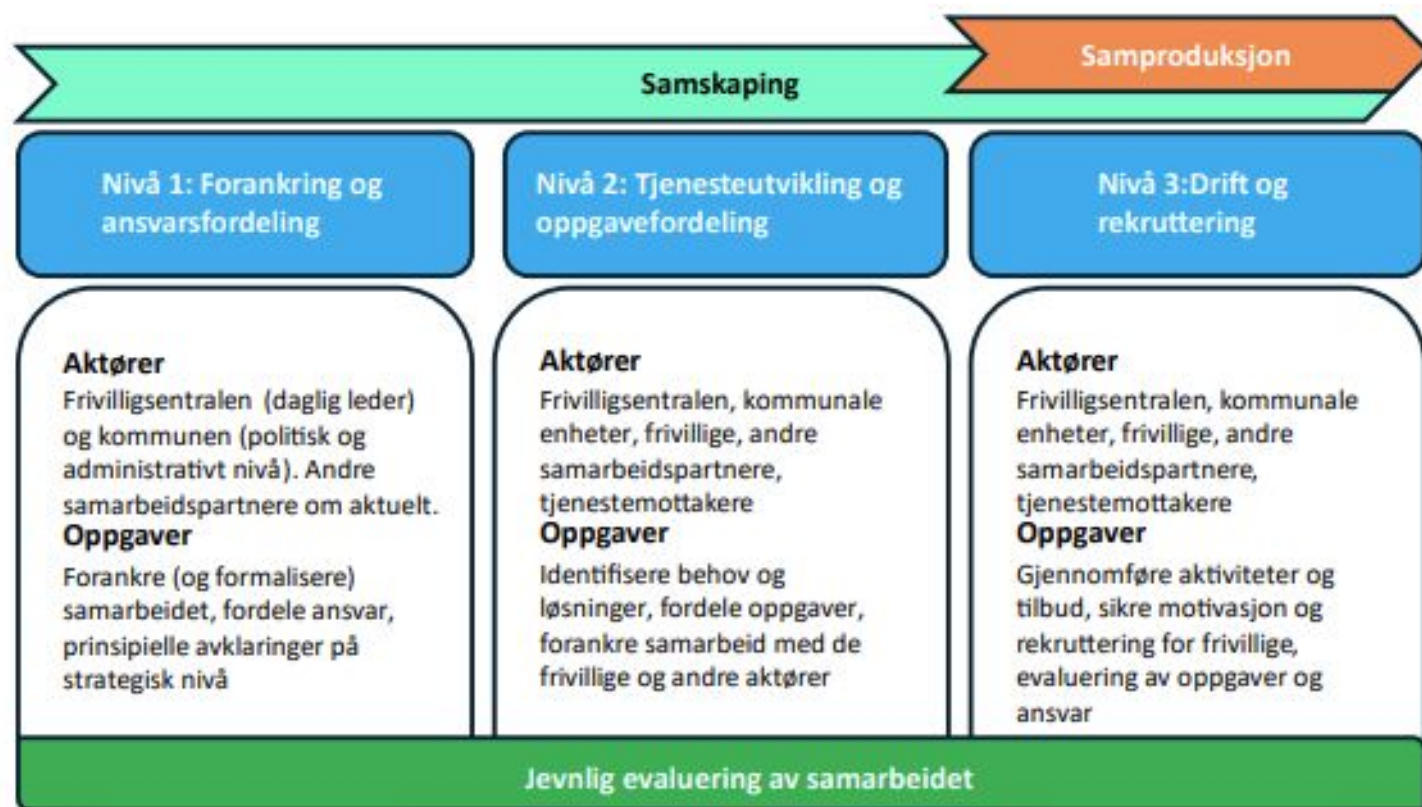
Samproduksjon

Samskaping

Nivå 1: Forankring og ansvarsfordeling

Aktører
Frivilligsentralen (daglig leder) og kommunen (politisk og administrativt nivå). Andre samarbeidspartnere om aktuelt.
Oppgaver
Forankre (og formalisere) samarbeidet, fordele ansvar, prinsipielle avklaringer på strategisk nivå

Nivå 2: Tjenesteutvikling og oppgavefordeling

Aktører
Frivilligsentralen, kommunale enheter, frivillige, andre samarbeidspartnere, tjenestemottakere
Oppgaver
Identifisere behov og løsninger, fordele oppgaver, forankre samarbeid med de frivillige og andre aktører

Nivå 3:Drift og rekruttering

Aktører
Frivilligsentralen, kommunale enheter, frivillige, andre samarbeidspartnere, tjenestemottakere
Oppgaver
Gjennomføre aktiviteter og tilbud, sikre motivasjon og rekruttering for frivillige, evaluering av oppgaver og ansvar

Jevnlig evaluering av samarbeidet